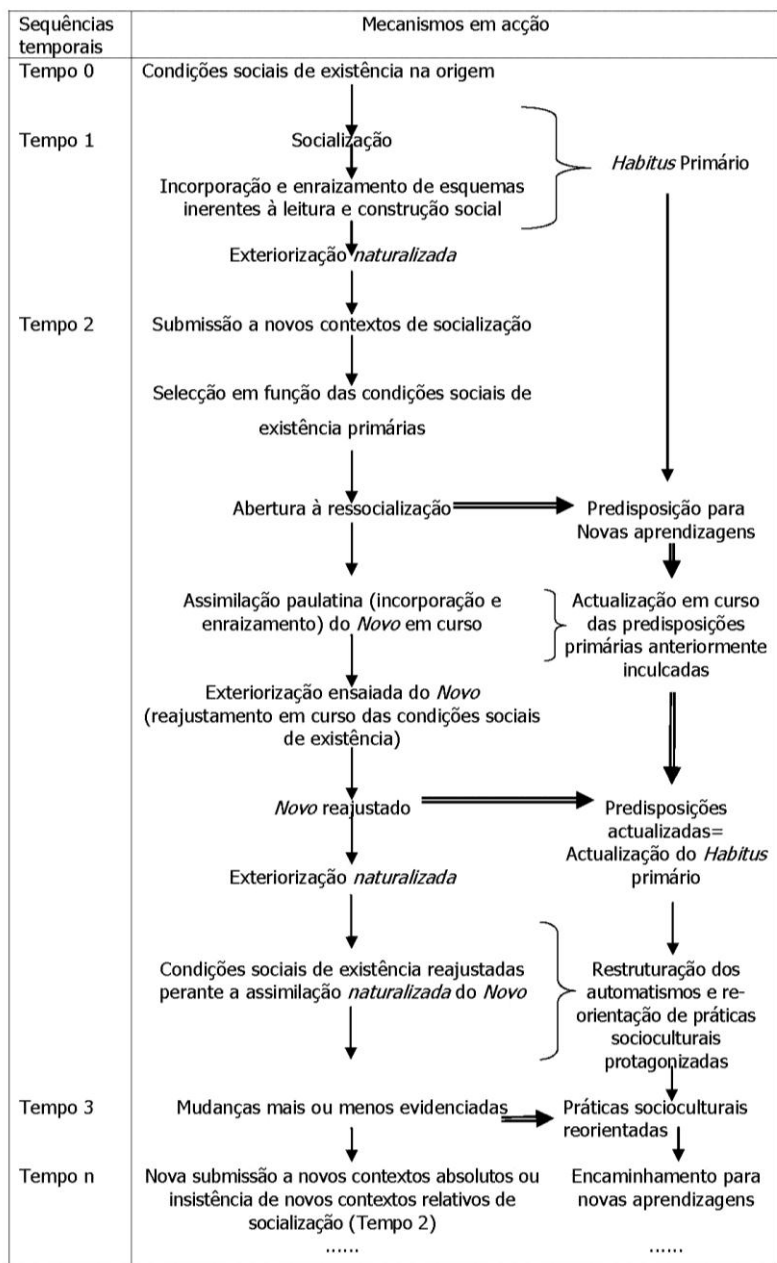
| Sequências temporais | Mecanismos em acção | |
|---|---|---|
| Tempo 0 | Condições sociais de existência na origem | |
| Tempo 1 | Socialização<br>Incorporação e enraizamento de esquemas inerentes à leitura e construção social<br>Exteriorização *naturalizada* | *Habitus* Primário |
| Tempo 2 | Submissão a novos contextos de socialização<br>Selecção em função das condições sociais de existência primárias<br>Abertura à ressocialização | Predisposição para Novas aprendizagens |
| | Assimilação paulatina (incorporação e enraizamento) do *Novo* em curso<br>Exteriorização ensaiada do *Novo* (reajustamento em curso das condições sociais de existência) | Actualização em curso das predisposições primárias anteriormente inculcadas |
| | *Novo* reajustado<br>Exteriorização *naturalizada* | Predisposições actualizadas= Actualização do *Habitus* primário |
| | Condições sociais de existência reajustadas perante a assimilação *naturalizada* do *Novo* | Restruturação dos automatismos e re-orientação de práticas socioculturais protagonizadas |
| Tempo 3 | Mudanças mais ou menos evidenciadas | Práticas socioculturais reorientadas |
| Tempo n | Nova submissão a novos contextos absolutos ou insistência de novos contextos relativos de socialização (Tempo 2)<br>...... | Encaminhamento para novas aprendizagens<br>...... |